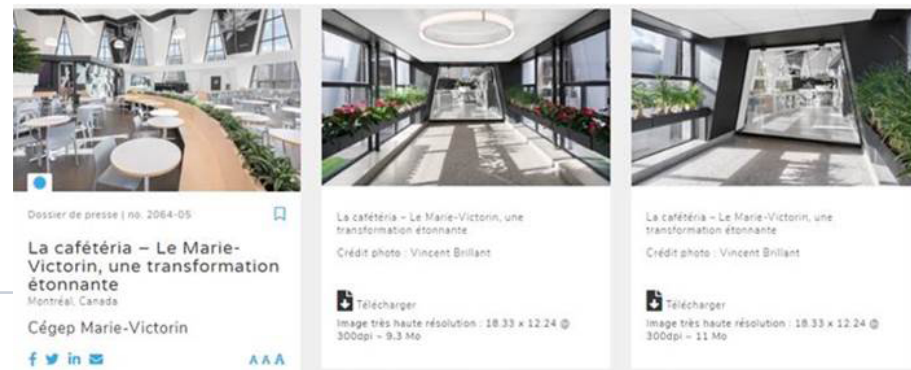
Dossier de presse | no. 2064-05

La cafétéria – Le Marie-Victorin, une transformation étonnante
Montréal, Canada

Cégep Marie-Victorin

A A A

La cafétéria – Le Marie-Victorin, une transformation étonnante

Crédit photo : Vincent Brillant

Télécharger

Image très haute résolution : 18.33 x 12.24 @ 300dpi – 9.3 Mo

La cafétéria – Le Marie-Victorin, une transformation étonnante

Crédit photo : Vincent Brillant

Télécharger

Image très haute résolution : 18.33 x 12.24 @ 300dpi – 11 Mo